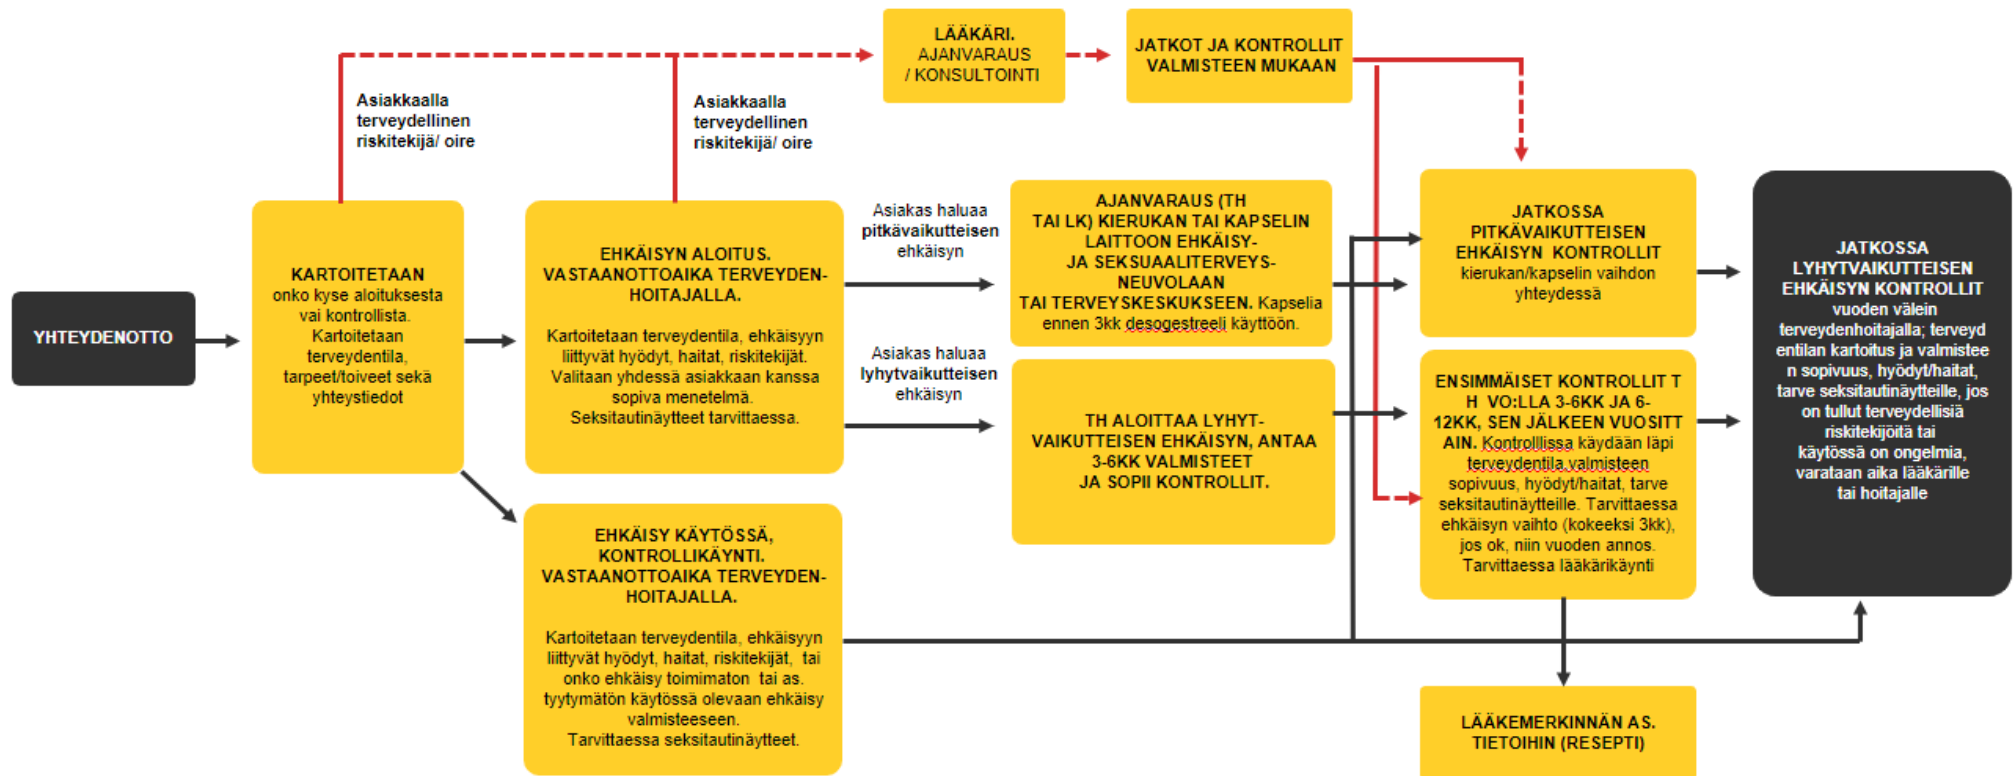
YHTEYDENOTTO

KARTOITETAAN onko kyse aloituksesta vai kontrollista. Kartoitetaan terveydentila, tarpeet/toiveet sekä yhteystiedot

Asiakkaalla terveydellinen riskitekijä/ oire

EHKÄISYN ALOITUS. VASTAANOTTOAIKA TERVEYDENHOITAJALLA.

Kartoitetaan terveydentila, ehkäisyyn liittyvät hyödyt, haitat, riskitekijät. Valitaan yhdessä asiakkaan kanssa sopiva menetelmä. Seksitautinäytteet tarvittaessa.

Asiakkaalla terveydellinen riskitekijä/ oire

LÄÄKÄRI. AJANVARAUS / KONSULTOINTI

JATKOT JA KONTROLLIT VALMISTEEN MUKAAN

Asiakas haluaa pitkävaikutteisen ehkäisyn

AJANVARAUS (TH TAI LK) KIERUKAN TAI KAPSELIN LAITTOON EHKÄISY- JA SEKSUAALITERVEYS-NEUVOLAAN TAI TERVEYSKESKUKSEEN. Kapselia ennen 3kk desogestreeli käyttöön.

Asiakas haluaa lyhytvaikutteisen ehkäisyn

TH ALOITTAA LYHYT-VAIKUTTEISEN EHKÄISYN, ANTAA 3-6KK VALMISTEET JA SOPII KONTROLLIT.

JATKOSSA PITKÄVAIKUTTEISEN EHKÄISYN KONTROLLIT kierukan/kapselin vaihdon yhteydessä

ENSIMMÄISET KONTROLLIT TH VO:LLA 3-6KK JA 6-12KK, SEN JÄLKEEN VUOSITTAIN. Kontrolllissa käydään läpi terveydentila,valmisteen sopivuus, hyödyt/haitat, tarve seksitautinäytteille. Tarvittaessa ehkäisyn vaihto (kokeeksi 3kk), jos ok, niin vuoden annos. Tarvittaessa lääkärikäynti

JATKOSSA LYHYTVAIKUTTEISEN EHKÄISYN KONTROLLIT vuoden välein terveydenhoitajalla; terveydentilan kartoitus ja valmisteen sopivuus, hyödyt/haitat, tarve seksitautinäytteille, jos on tullut terveydellisiä riskitekijöitä tai käytössä on ongelmia, varataan aika lääkärille tai hoitajalle

EHKÄISY KÄYTÖSSÄ, KONTROLLIKÄYNTI. VASTAANOTTOAIKA TERVEYDENHOITAJALLA.

Kartoitetaan terveydentila, ehkäisyyn liittyvät hyödyt, haitat, riskitekijät, tai onko ehkäisy toimimaton tai as. tyytymätön käytössä olevaan ehkäisy valmisteeseen. Tarvittaessa seksitautinäytteet.

LÄÄKEMERKINNÄN AS. TIETOIHIN (RESEPTI)